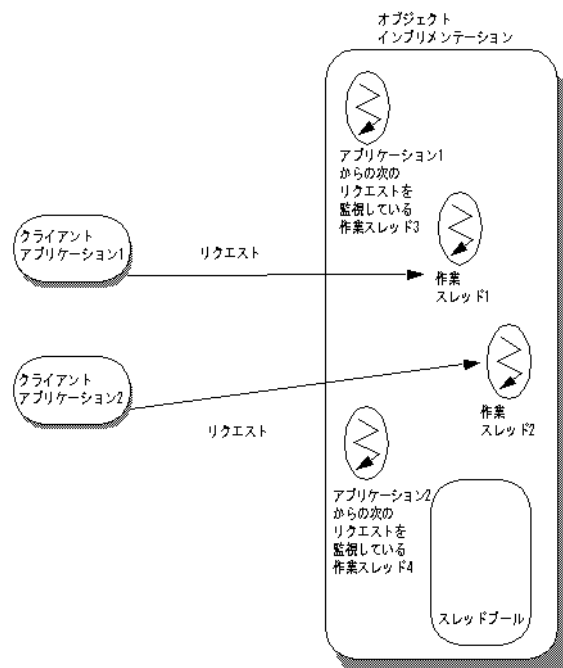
オブジェクト
インプリメンテーション

アプリケーション1
からの次の
リクエストを
監視している
作業スレッド3

クライアント
アプリケーション1

リクエスト

作業
スレッド1

クライアント
アプリケーション2

作業
スレッド2

リクエスト

アプリケーション2
からの次の
リクエストを
監視している
作業スレッド4

スレッドプール